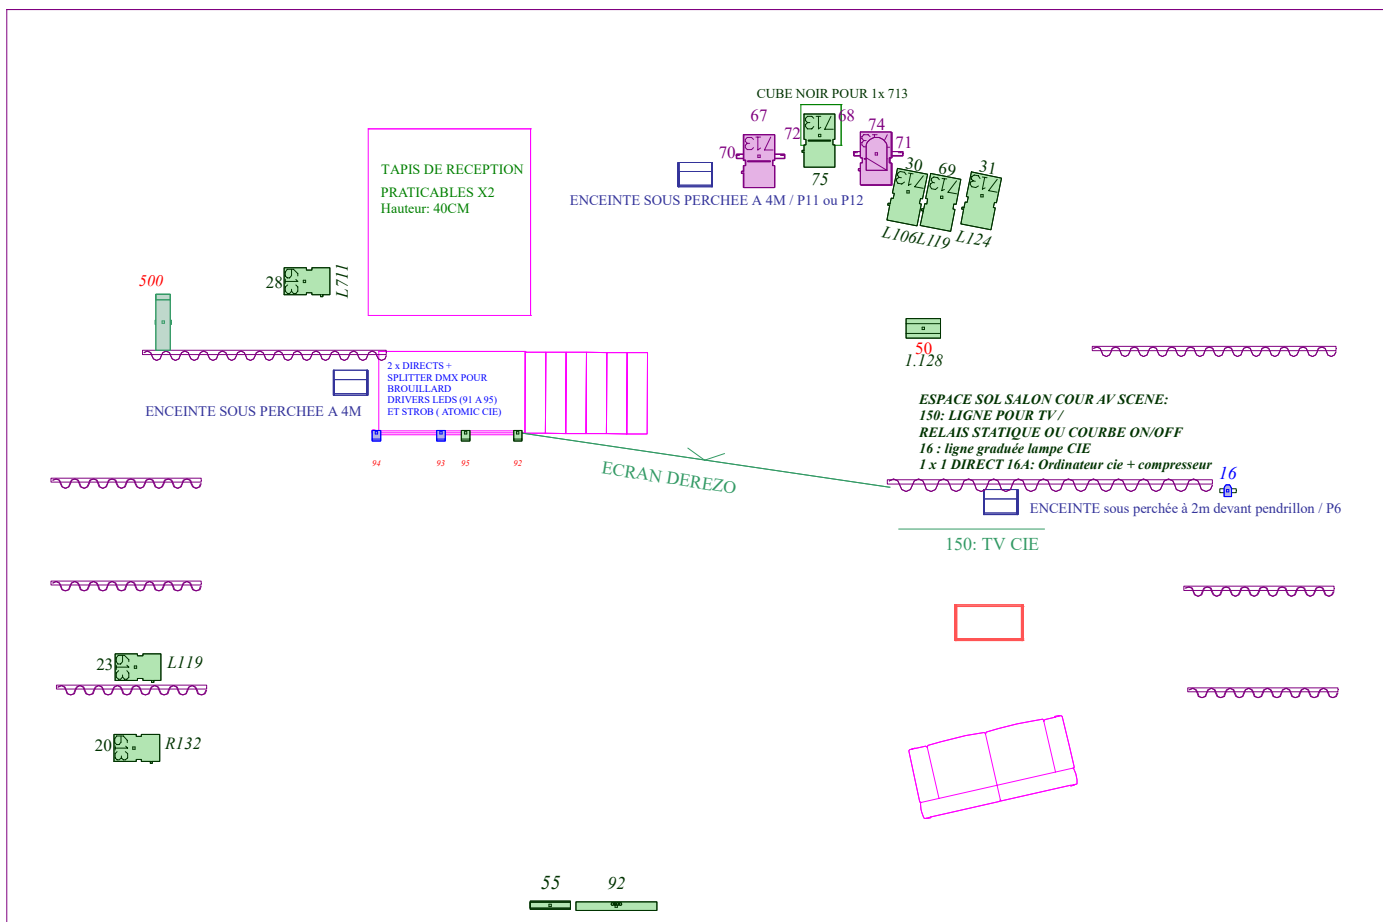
CUBE NOIR POUR 1x 713

67
72 68
74
70
71
75
30 69 31
L106 L119 L124

TAPIS DE RECEPTION
PRATICABLES X2
Hauteur: 40CM

ENCEINTE SOUS PERCHEE A 4M / P11 ou P12

500

28 L711

50
L128

2 x DIRECTS +
SPLITTER DMX POUR
BROUILLARD
DRIVERS LEDS (91 A 95)
ET STROB ( ATOMIC CIE)

ENCEINTE SOUS PERCHEE A 4M

94 93 95 92

ECRAN DEREZO

ESPACE SOL SALON COUR AV SCENE:
150: LIGNE POUR TV /
RELAIS STATIQUE OU COURBE ON/OFF
16 : ligne graduée lampe CIE
1 x 1 DIRECT 16A: Ordinateur cie + compresseur

16

ENCEINTE sous perchée à 2m devant pendrillon / P6

150: TV CIE

23 L119

20 R132

55 92